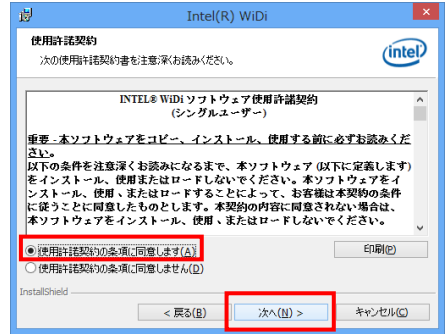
Intel(R) WiDi

使用許諾契約

次の使用許諾契約書を注意深くお読みください。

intel

INTEL® WiDi ソフトウェア使用許諾契約
(シングルユーザー)

重要 - 本ソフトウェアをコピー、インストール、使用する前に必ずお読みください。

以下の条件を注意深くお読みになるまで、本ソフトウェア (以下に定義します) をインストール、使用またはロードしないでください。本ソフトウェアをインストール、使用、またはロードすることによって、お客様は本契約の条件に従うことに同意したものとします。本契約の内容に同意しない場合は、本ソフトウェアをインストール、使用、またはロードしないでください。

使用許諾契約の条項に同意します(A)

使用許諾契約の条項に同意しません(D)

印刷(P)

InstallShield

< 戻る(B)

次へ(N) >

キャンセル(C)